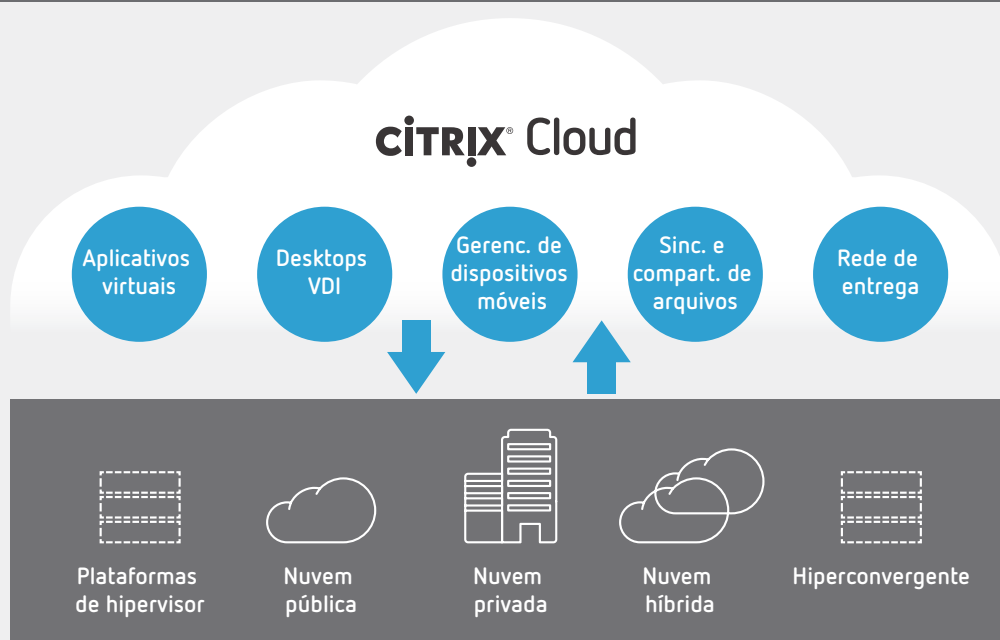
CiTRIX® Cloud

Aplicativos virtuais

Desktops VDI

Gerenc. de dispositivos móveis

Sinc. e compart. de arquivos

Rede de entrega

Plataformas de hipervisor

Nuvem pública

Nuvem privada

Nuvem híbrida

Hiperconvergente